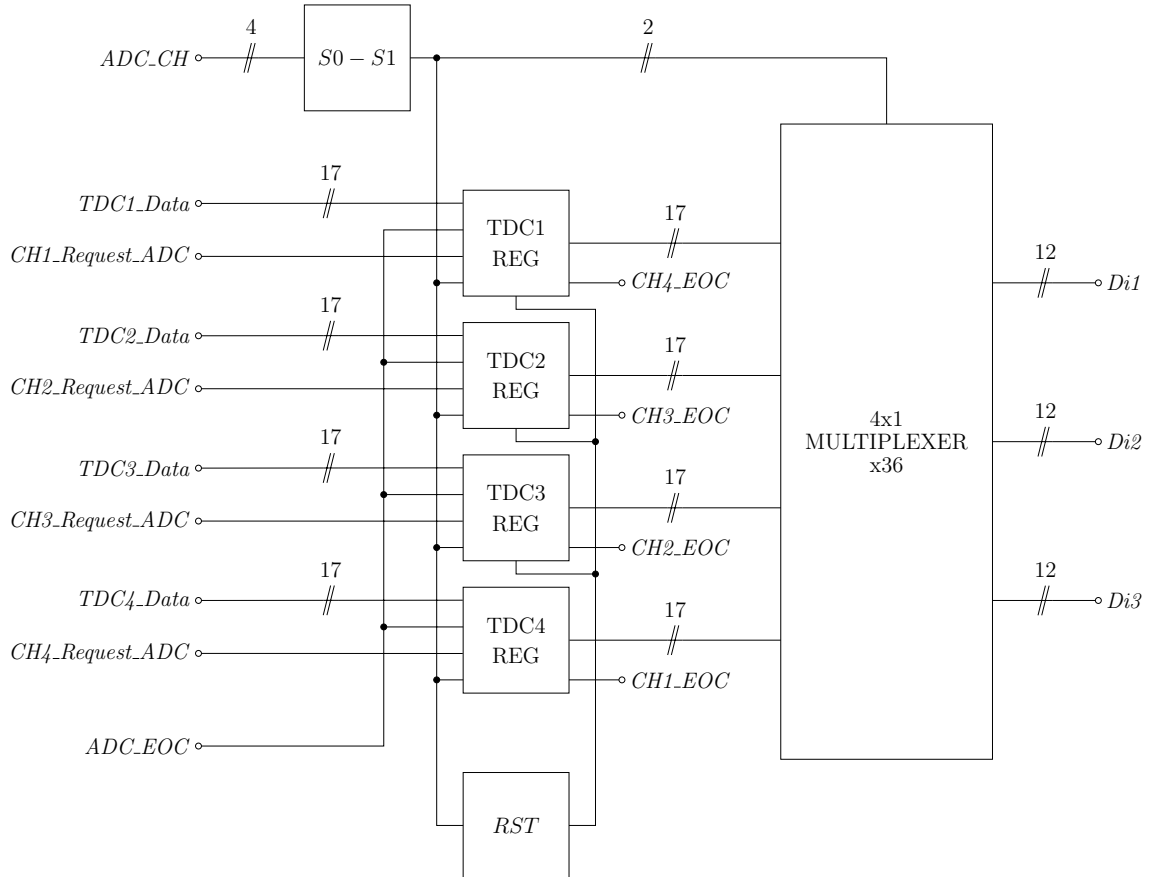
ADC_CH
4
$S0 - S1$
2

17
TDC1_Data
CH1_Request_ADC
TDC1 REG
17
CH4_EOC

17
TDC2_Data
CH2_Request_ADC
TDC2 REG
17
CH3_EOC

17
TDC3_Data
CH3_Request_ADC
TDC3 REG
17
CH2_EOC

17
TDC4_Data
CH4_Request_ADC
TDC4 REG
17
CH1_EOC

ADC_EOC

RST

4x1
MULTIPLEXER
x36

12
Di1
12
Di2
12
Di3